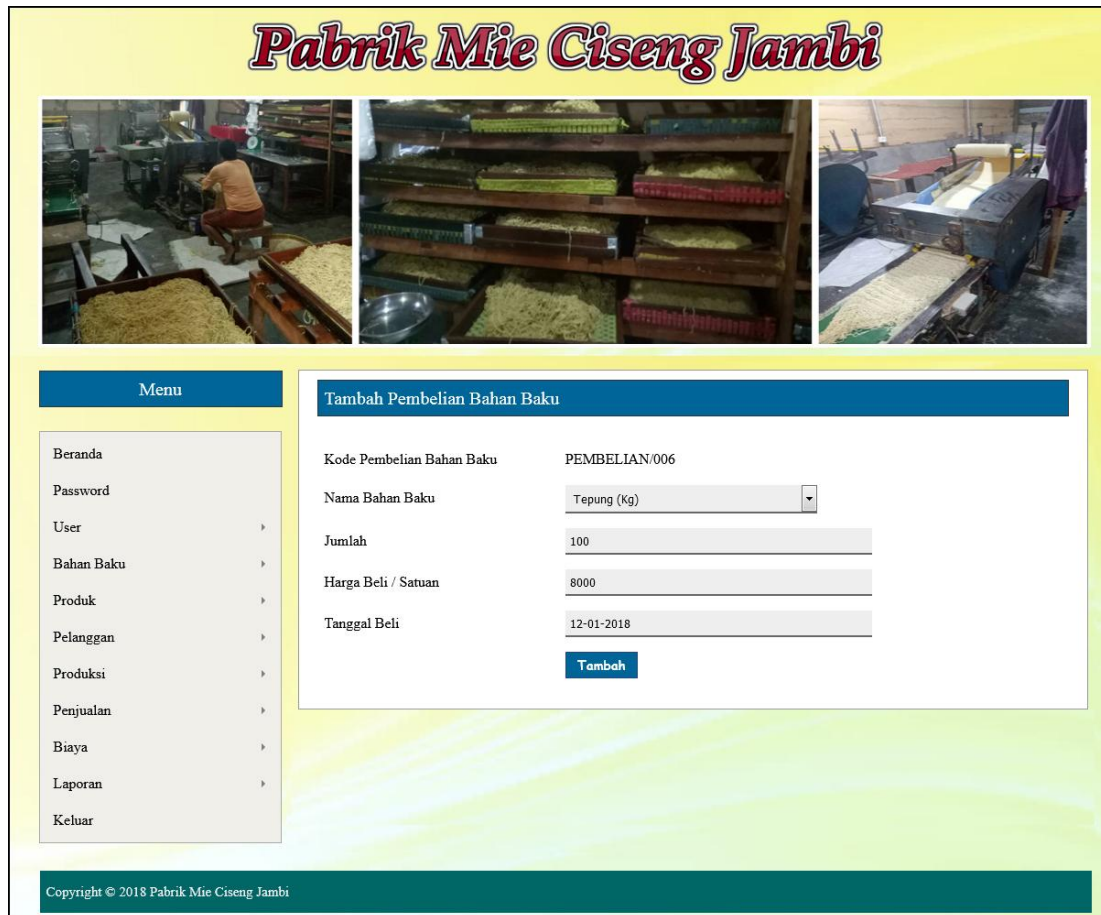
Pabrik Mie Ciseng Jambi

Menu

Beranda
Password
User
Bahan Baku
Produk
Pelanggan
Produksi
Penjualan
Biaya
Laporan
Keluar

Tambah Pembelian Bahan Baku

Kode Pembelian Bahan Baku PEMBELIAN/006
Nama Bahan Baku Tepung (Kg)
Jumlah 100
Harga Beli / Satuan 8000
Tanggal Beli 12-01-2018
Tambah

Copyright © 2018 Pabrik Mie Ciseng Jambi